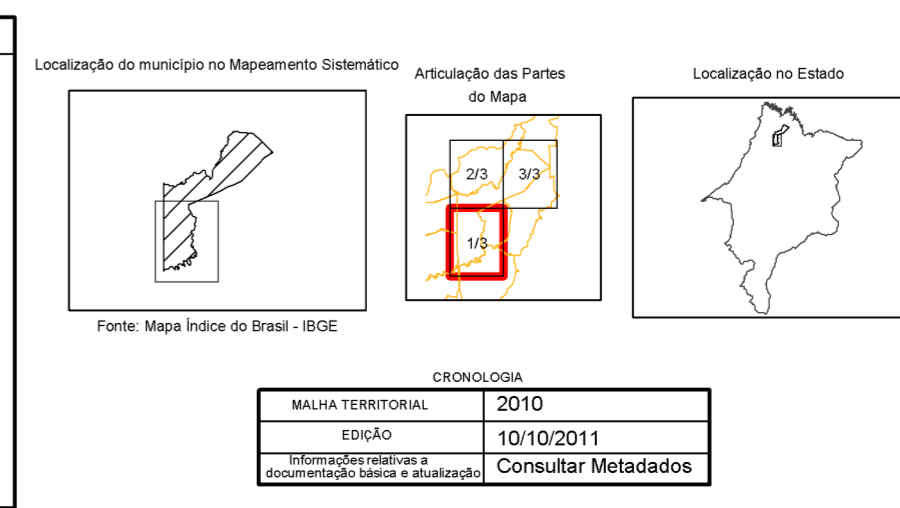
Localização do município no Mapeamento Sistemático

Fonte: Mapa Índice do Brasil - IBGE

Articulação das Partes do Mapa

2/3

3/3

1/3

Localização no Estado

CRONOLOGIA

| MALHA TERRITORIAL | 2010 |
|---|---|
| EDIÇÃO | 10/10/2011 |
| Informações relativas a documentação básica e atualização | Consultar Metadados |